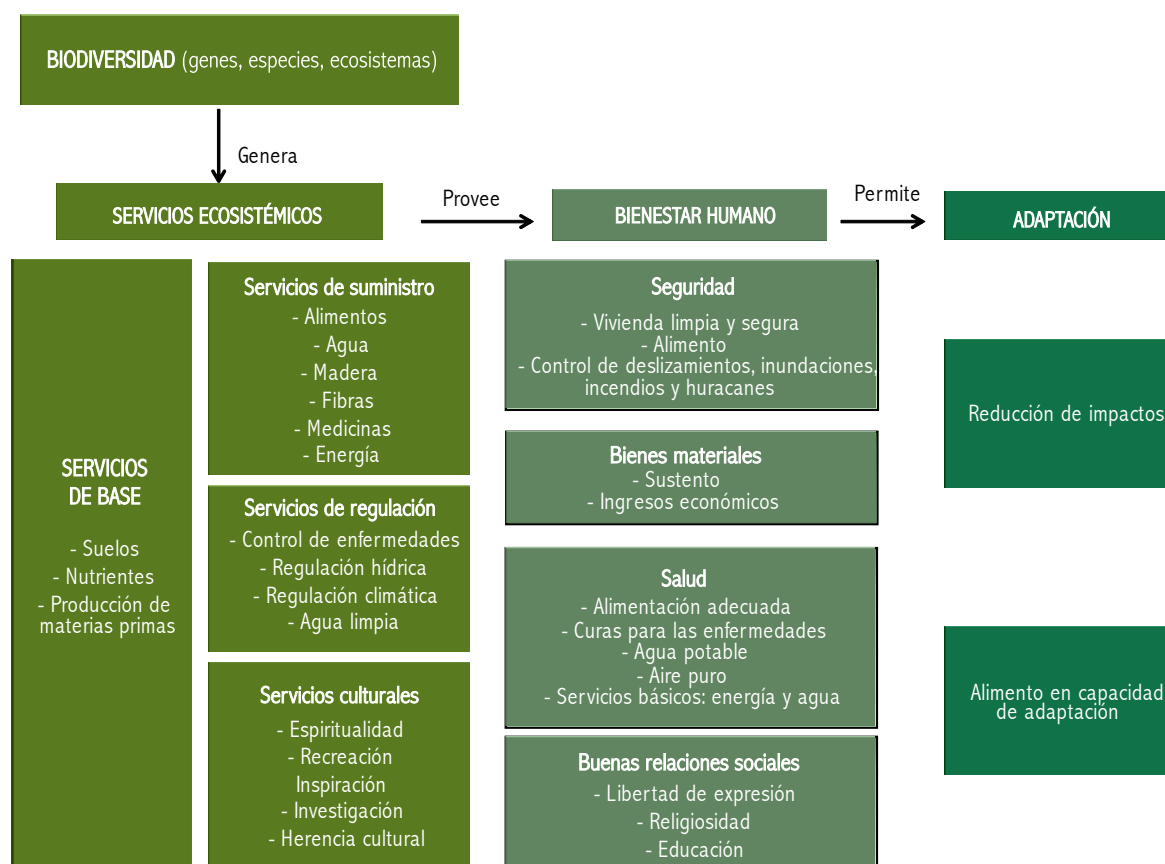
BIODIVERSIDAD (genes, especies, ecosistemas)

Genera

SERVICIOS ECOSISTÉMICOS

Provee

BIENESTAR HUMANO

Permite

ADAPTACIÓN

SERVICIOS DE BASE

- Suelos
- Nutrientes
- Producción de materias primas

Servicios de suministro
- Alimentos
- Agua
- Madera
- Fibras
- Medicinas
- Energía

Servicios de regulación
- Control de enfermedades
- Regulación hídrica
- Regulación climática
- Agua limpia

Servicios culturales
- Espiritualidad
- Recreación
Inspiración
- Investigación
- Herencia cultural

Seguridad
- Vivienda limpia y segura
- Alimento
- Control de deslizamientos, inundaciones, incendios y huracanes

Bienes materiales
- Sustento
- Ingresos económicos

Salud
- Alimentación adecuada
- Curas para las enfermedades
- Agua potable
- Aire puro
- Servicios básicos: energía y agua

Buenas relaciones sociales
- Libertad de expresión
- Religiosidad
- Educación

Reducción de impactos

Alimento en capacidad de adaptación